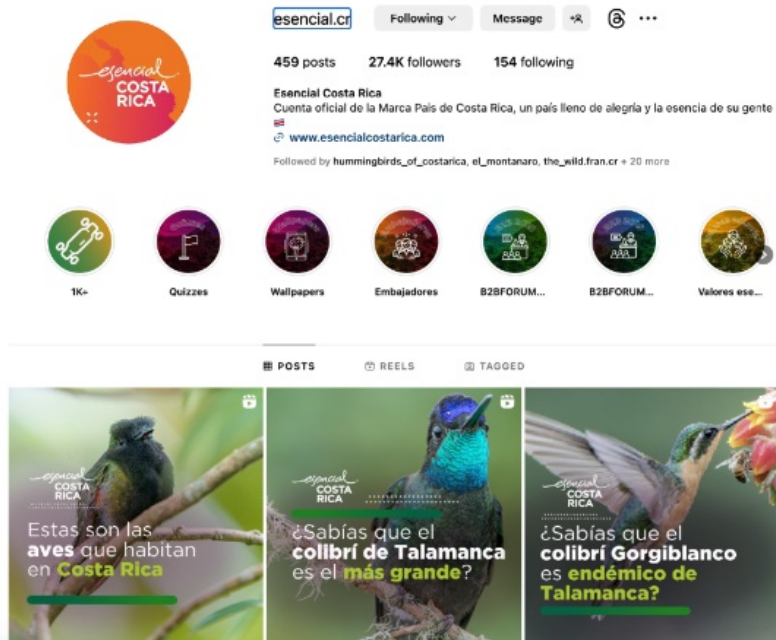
esencial.cr Following Message

459 posts 27.4K followers 154 following

Esencial Costa Rica
Cuenta oficial de la Marca País de Costa Rica, un país lleno de alegría y la esencia de su gente
www.esencialcostarica.com
Followed by hummingbirds_of_costarica, el_montanaro, the_wild.fran.cr + 20 more

esencial COSTA RICA

1K+ Quizzes Wallpapers Embajadores B2BFORUM... B2BFORUM... Valores ese...

POSTS REELS TAGGED

esencial COSTA RICA
Estas son las aves que habitan en Costa Rica

esencial COSTA RICA
¿Sabías que el colibrí de Talamanca es el más grande?

esencial COSTA RICA
¿Sabías que el colibrí Gorgiblanco es endémico de Talamanca?